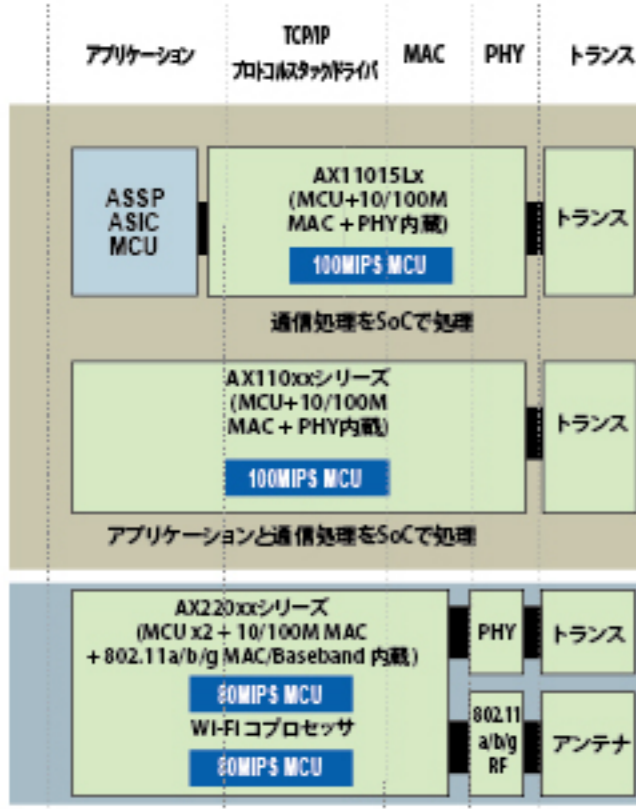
アプリケーション

TCP/IP
プロトコルスタック/ドライバ

MAC

PHY

トランス

ASSP
ASIC
MCU

AX11015Lx
(MCU+10/100M
MAC + PHY内蔵)

100MIPS MCU

トランス

通信処理をSoCで処理

AX110xxシリーズ
(MCU+10/100M
MAC + PHY内蔵)

100MIPS MCU

トランス

アプリケーションと通信処理をSoCで処理

AX220xxシリーズ
(MCU x2 + 10/100M MAC
+ 802.11a/b/g MAC/Baseband 内蔵)

80MIPS MCU

WI-FI コプロセッサ

80MIPS MCU

PHY

トランス

802.11
a/b/g
RF

アンテナ